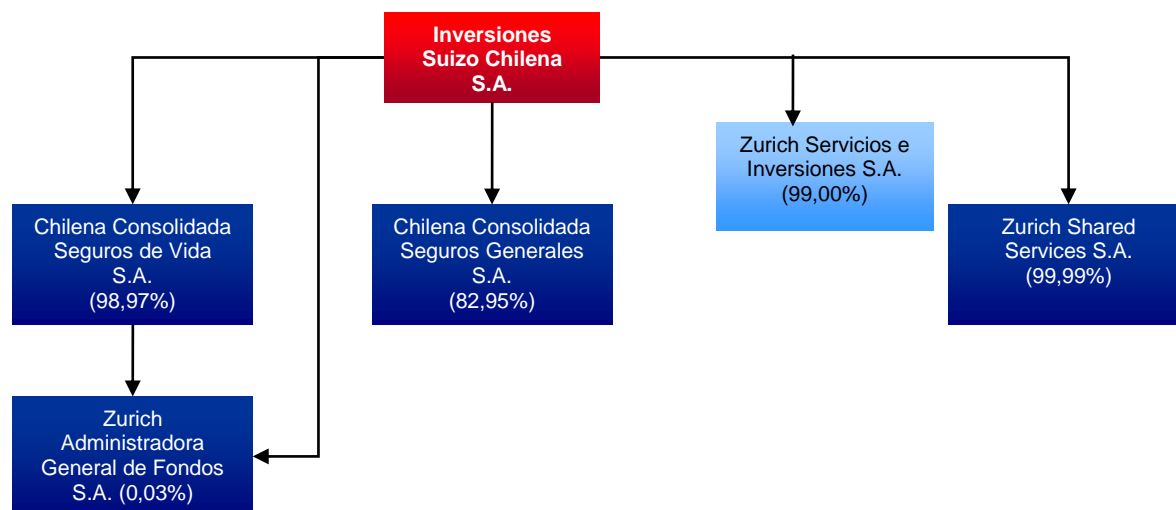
Inversiones Suizo Chilena S.A.

Chilena Consolidada Seguros de Vida S.A. (98,97%)

Chilena Consolidada Seguros Generales S.A. (82,95%)

Zurich Servicios e Inversiones S.A. (99,00%)

Zurich Shared Services S.A. (99,99%)

Zurich Administradora General de Fondos S.A. (0,03%)